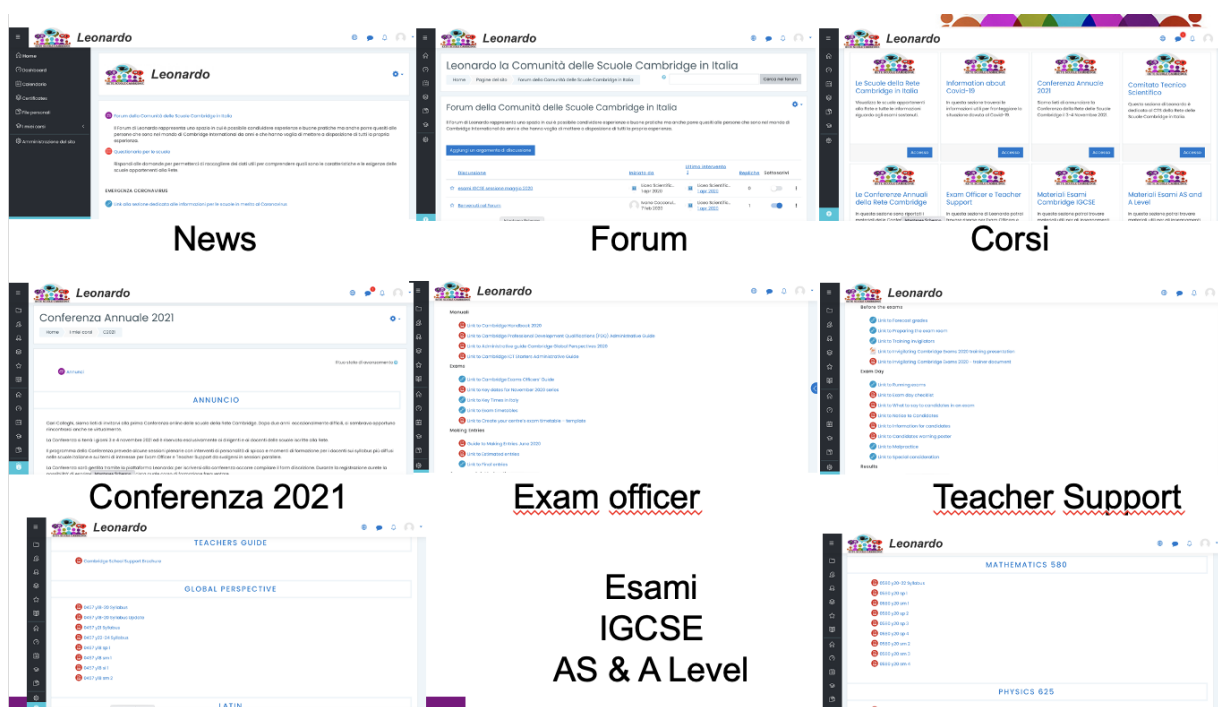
Leonardo

Home
Dashboard
Calendario
Certificates
File personali
I miei corsi
Amministrazione del sito

Leonardo

Forum della Comunità delle Scuole Cambridge in Italia

Il Forum di Leonardo rappresenta uno spazio in cui è possibile condividere esperienze e buone pratiche ma anche e porre quesiti alle persone che sono nel mondo di Cambridge International da anni e che hanno voglia di mettere a disposizione di tutti la propria esperienza.

Questionario per le scuole

Rispondi alle domande per permettere di raccogliere dei dati utili per comprendere quali sono le condizioni e le esigenze delle scuole appartenenti alla Rete

EMERGENZA CORONAVIRUS

Link alla sezione dedicata alle informazioni per le scuole in merito al Coronavirus

News

Leonardo

Leonardo la Comunità delle Scuole Cambridge in Italia

Home Pagine del sito Forum della Comunità delle Scuole Cambridge in Italia

Cerca nei forum

Forum della Comunità delle Scuole Cambridge in Italia

Il Forum di Leonardo rappresenta uno spazio in cui è possibile condividere esperienze e buone pratiche ma anche e porre quesiti alle persone che sono nel mondo di Cambridge International da anni e che hanno voglia di mettere a disposizione di tutti la propria esperienza.

Aggiungi un argomento di discussione

| Discussione | Iniziato da | Ultimo intervento | Repliche | Sottoscrivi |
|---|---|---|---|---|
| esami IGCSE sessione maggio 2021 | Liceo Scientifico 1 apr 2021 | Liceo Scientifico 1 apr 2021 | 0 | |
| Benvenuti nel forum | Giulia Carcasci... 7 feb 2021 | Liceo Scientifico 1 apr 2021 | 1 | |

Forum

Leonardo

Le Scuole della Rete Cambridge in Italia
Visualizza le scuole appartenenti alla Rete e tutte le informazioni riguardo agli esami svolti.

Information about Covid-19
In questa sezione troverete le informazioni utili per fronteggiare la situazione dovuta al Covid-19

Conferenza Annuale 2021
Scarica tutti i documenti della Conferenza della Rete delle Scuole Cambridge il 3-4 Novembre 2021

Comitato Tecnico Scientifico
Questa sezione è riservata e dedicata al CTS della Rete delle Scuole Cambridge in Italia

Accedi Accedi Accedi Accedi

Le Conferenze Annuali della Rete Cambridge

Exam Officer e Teacher Support

Materiali Esami Cambridge IGCSE

Materiali Esami AS and A Level

Corsi

Leonardo

Conferenza Annuale 2021

Home I miei corsi C2021

Il tuo stato di avanzamento

Annunci

ANNUNCIO

Cari Colleghi, siamo lieti di invitarvi alla prima Conferenza online delle scuole della Rete Cambridge. Dopo due anni eccezionalmente difficili, ci sembrava opportuno rincontrarci anche se virtualmente.

La Conferenza si terrà i giorni 3 e 4 novembre 2021 ed è riservata esclusivamente ai Dirigenti e ai docenti delle scuole iscritte alla Rete.

Il programma della Conferenza prevede alcune sessioni plenarie con interventi di personalità di spicco e momenti di formazione per i docenti sui syllabus più diffusi nelle scuole italiane e sui temi di interesse per Exam Officer e Teacher Support da svolgersi in sessioni parallele.

La Conferenza sarà gestita tramite la piattaforma Leonardo, per accedervi alla conferenza occorre compilare il form di adesione. Durante la registrazione avrete la possibilità di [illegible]

Conferenza 2021

Leonardo

Manuals

Link to Cambridge Handbook 2021
Link to Cambridge Professional Development Qualifications (PDQ) Administrative Guide
Link to Administrative guide Cambridge Global Perspectives 2021
Link to Cambridge ICT starters Administrative Guide

Exams

Link to Cambridge Exams Officers' Guide
Link to key dates for November 2021 series
Link to Key Times in Italy
Link to Exam timetables
Link to Create your centre's exam timetables - Template

Making Entries

Guide to Making Entries June 2021
Link to Estimated entries
Link to Final entries

Exam officer

Leonardo

Before the exams

Link to Forecast grades
Link to Preparing the exam room
Link to Training invigilators
Link to Invigilating Cambridge Exams 2021 training presentation
Link to Invigilating Cambridge Exams 2021 - trainer document

Exam Day

Link to Running exams
Link to Exam day checklist
Link to What to say to candidates in an exam
Link to Notice to Candidates
Link to Information for candidates
Link to Candidates warning poster
Link to Malpractice
Link to Special consideration

Results

Teacher Support

Leonardo

TEACHERS GUIDE

Cambridge School Support Brochure

GLOBAL PERSPECTIVE

0457 y18-20 Syllabus
0457 y18-20 Syllabus Update
0457 y21 Syllabus
0457 y22-24 Syllabus
0457 y18 sp 1
0457 y18 sm 1
0457 y18 sl 1
0457 y18 sm 2

LATIN

Esami
IGCSE
AS & A Level

Leonardo

MATHEMATICS 580

0580 y20-22 Syllabus
0580 y20 sp 1
0580 y20 sm 1
0580 y20 sp 2
0580 y20 sp 3
0580 y20 sp 4
0580 y20 sm 2
0580 y20 sm 3
0580 y20 sm 4

PHYSICS 625